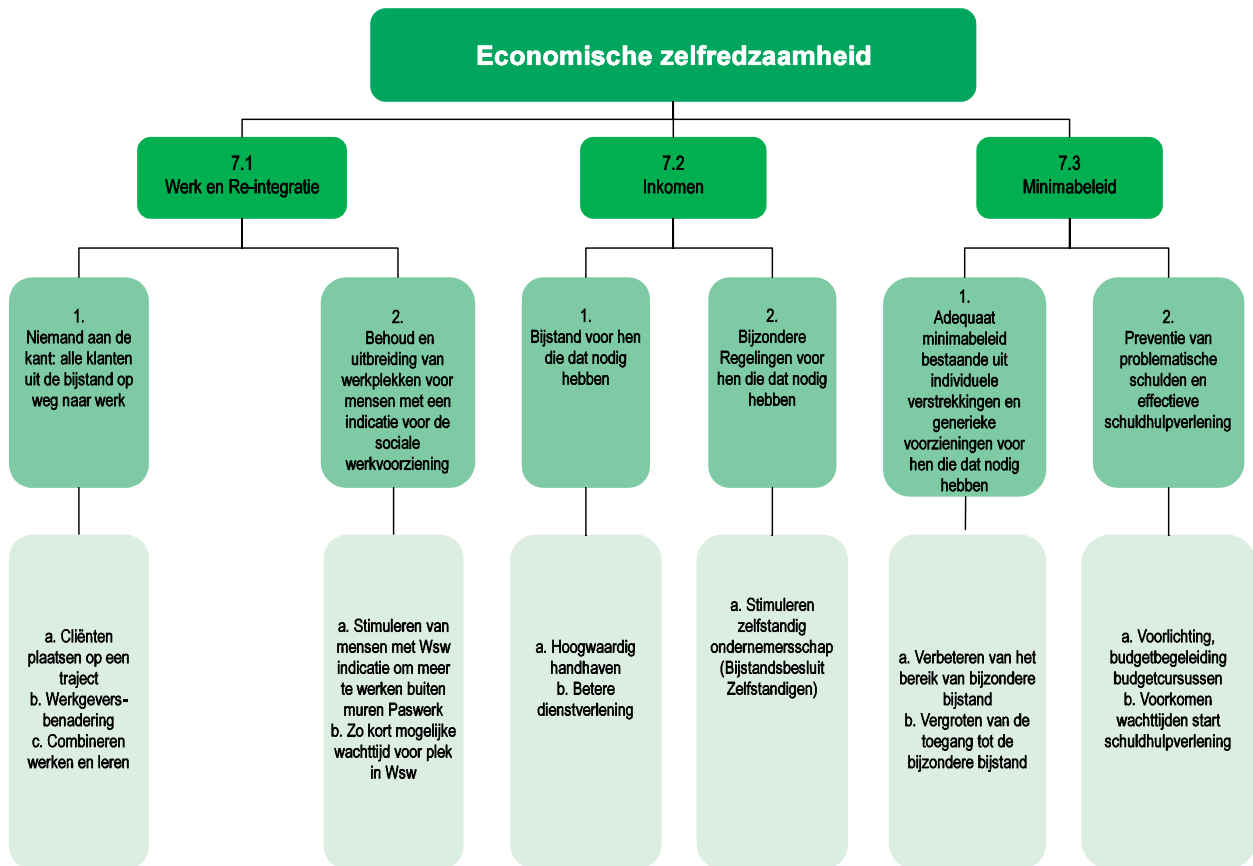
Economische zelfredzaamheid

7.1
Werk en Re-integratie

1.
Niemand aan de kant: alle klanten uit de bijstand op weg naar werk

a. Cliënten plaatsen op een traject
b. Werkgeversbenadering
c. Combineren werken en leren

2.
Behoud en uitbreiding van werkplekken voor mensen met een indicatie voor de sociale werkvoorziening

a. Stimuleren van mensen met Wsw indicatie om meer te werken buiten muren Paswerk
b. Zo kort mogelijke wachttijd voor plek in Wsw

7.2
Inkomen

1.
Bijstand voor hen die dat nodig hebben

a. Hoogwaardig handhaven
b. Betere dienstverlening

2.
Bijzondere Regelingen voor hen die dat nodig hebben

a. Stimuleren zelfstandig ondernemersschap (Bijstandsbesluit Zelfstandigen)

7.3
Minimabeleid

1.
Adequaat minimabeleid bestaande uit individuele verstrekkingen en generieke voorzieningen voor hen die dat nodig hebben

a. Verbeteren van het bereik van bijzondere bijstand
b. Vergroten van de toegang tot de bijzondere bijstand

2.
Preventie van problematische schulden en effectieve schuldhulpverlening

a. Voorlichting, budgetbegeleiding budgetcursussen
b. Voorkomen wachttijden start schuldhulpverlening